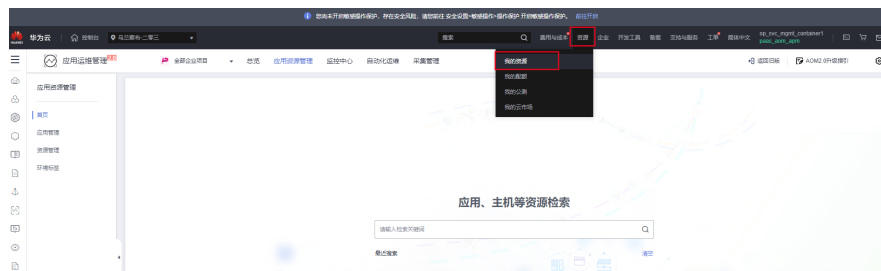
您尚未开启敏感操作保护，存在安全风险，请您前往 安全设置-敏感操作-操作保护 开启敏感操作保护。 前往开启

华为云 控制台 乌兰察布-二零三

搜索 费用与成本 资源 企业 开发工具 备案 支持与服务 工单 简体中文 op_svc_mgmt_container1 paas_aom_apm

我的资源
我的配额
我的公测
我的云市场

应用运维管理 全部企业项目 总览 应用资源管理 监控中心 自动化运维 采集管理 返回旧版 AOM2.0升级指引

应用资源管理

首页
应用管理
资源管理
环境标签

应用、主机等资源检索

请输入检索关键词

最近搜索 清空